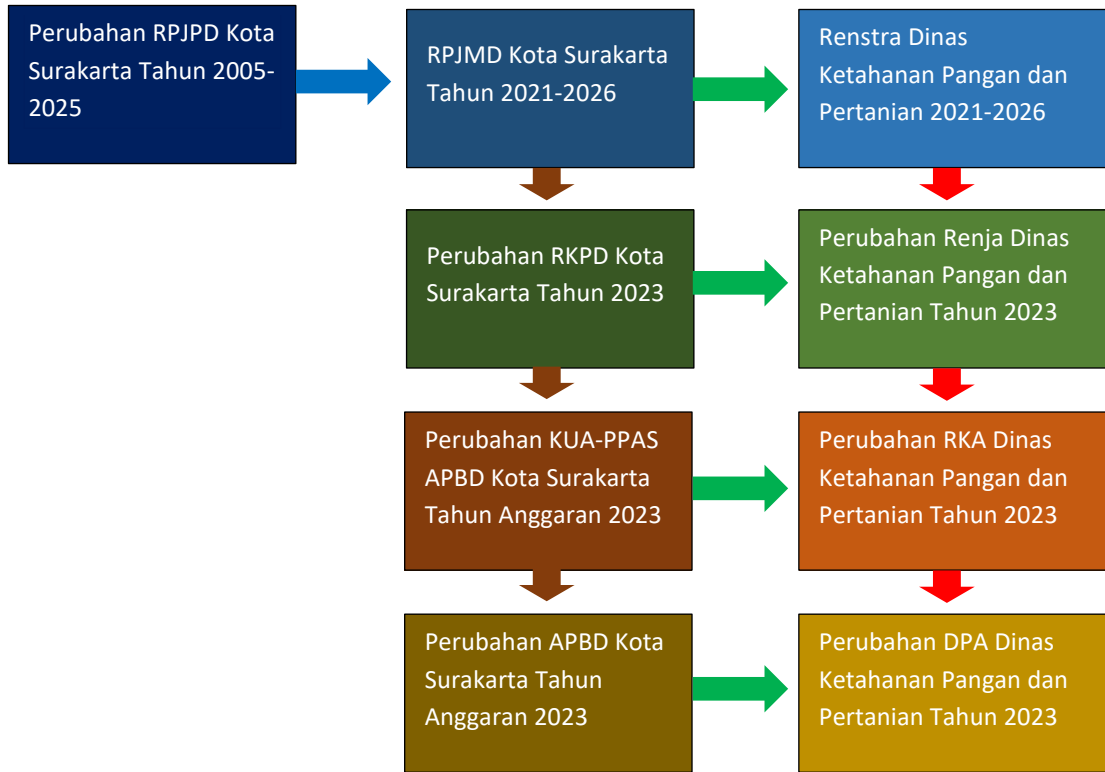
Perubahan RPJPD Kota Surakarta Tahun 2005-2025

RPJMD Kota Surakarta Tahun 2021-2026

Renstra Dinas Ketahanan Pangan dan Pertanian 2021-2026

Perubahan RKPD Kota Surakarta Tahun 2023

Perubahan Renja Dinas Ketahanan Pangan dan Pertanian Tahun 2023

Perubahan KUA-PPAS APBD Kota Surakarta Tahun Anggaran 2023

Perubahan RKA Dinas Ketahanan Pangan dan Pertanian Tahun 2023

Perubahan APBD Kota Surakarta Tahun Anggaran 2023

Perubahan DPA Dinas Ketahanan Pangan dan Pertanian Tahun 2023